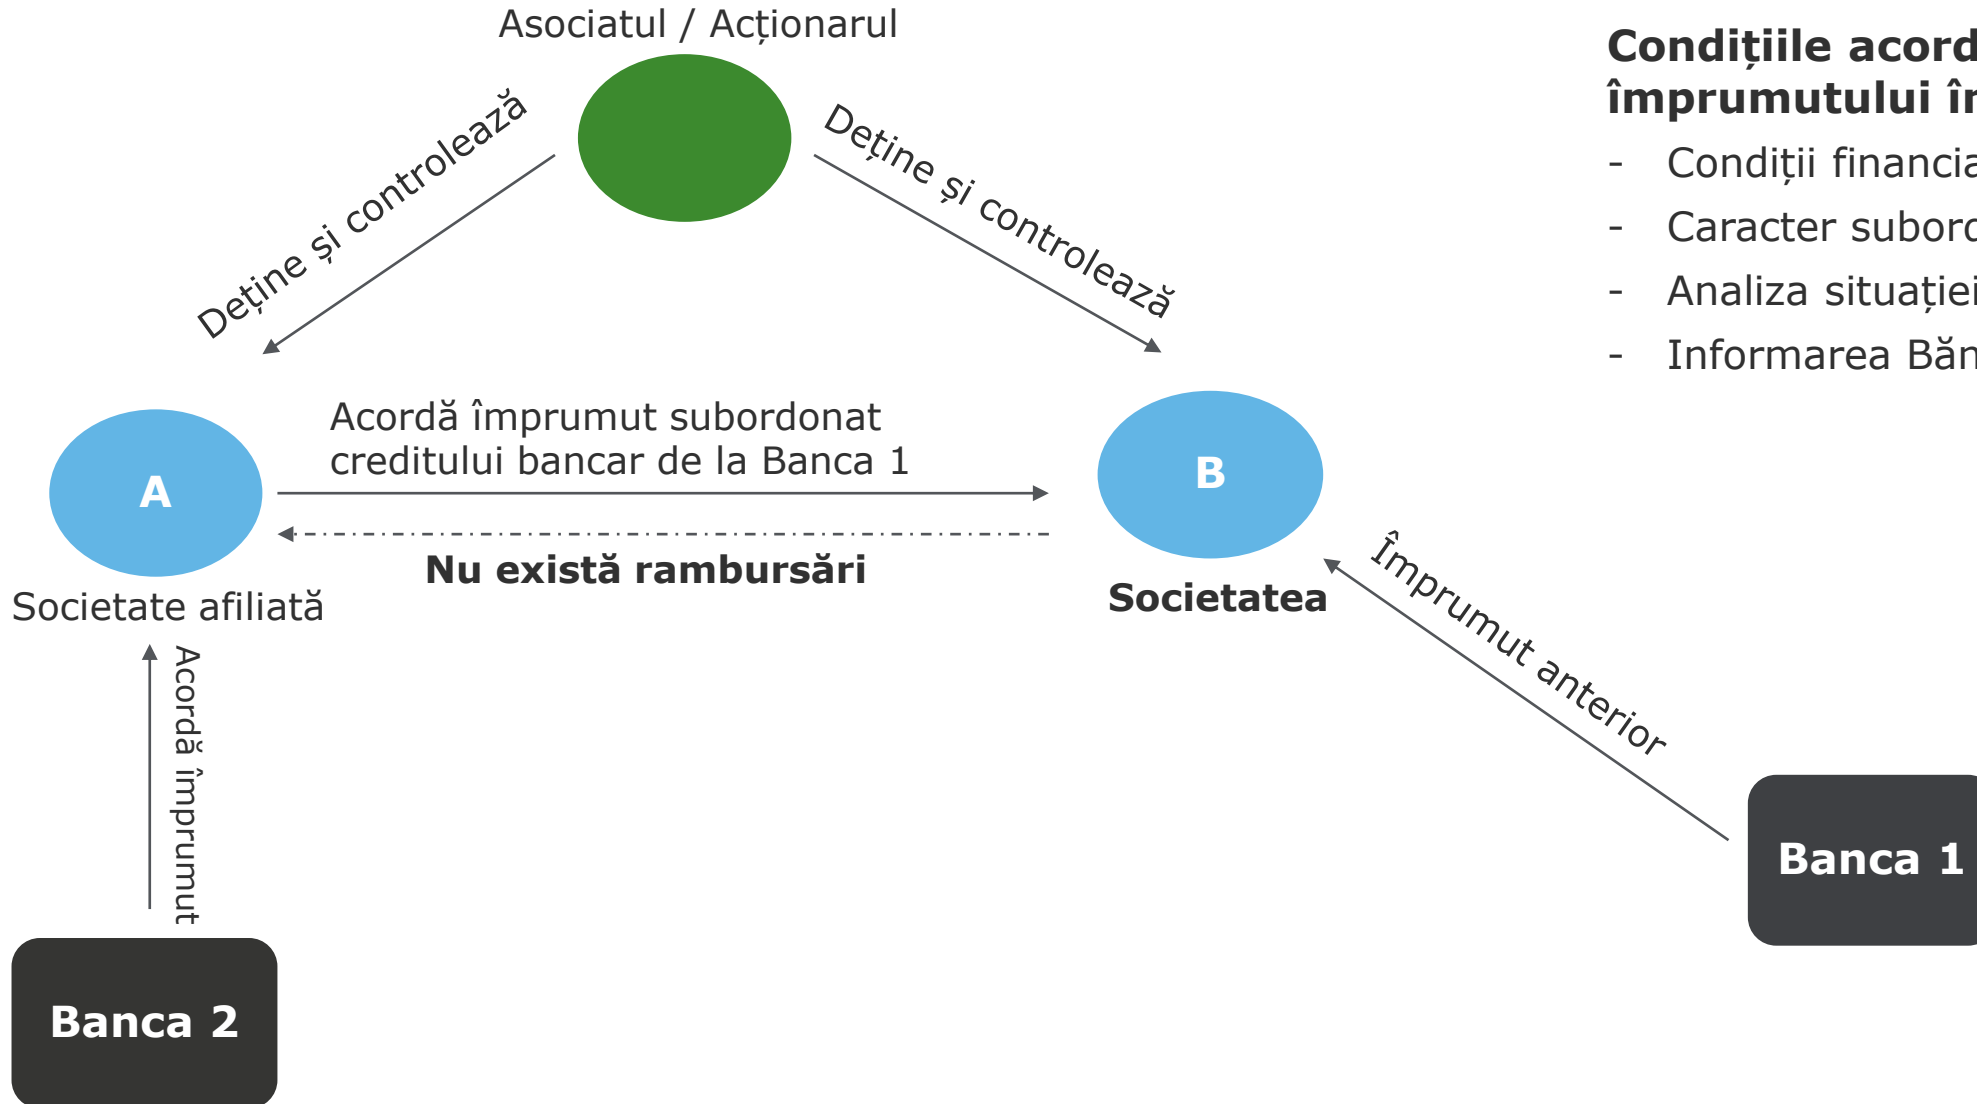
Asociatul / Acționarul

Deține și controlează

Deține și controlează

A

Societate afiliată

Acordă împrumut subordonat creditului bancar de la Banca 1

Nu există rambursări

B

Societatea

Împrumut anterior

Acordă împrumut

Banca 2

Banca 1

Condițiile acord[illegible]
împrumutului în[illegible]

- Condiții financia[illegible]
- Caracter subord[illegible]
- Analiza situației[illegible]
- Informarea Băn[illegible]